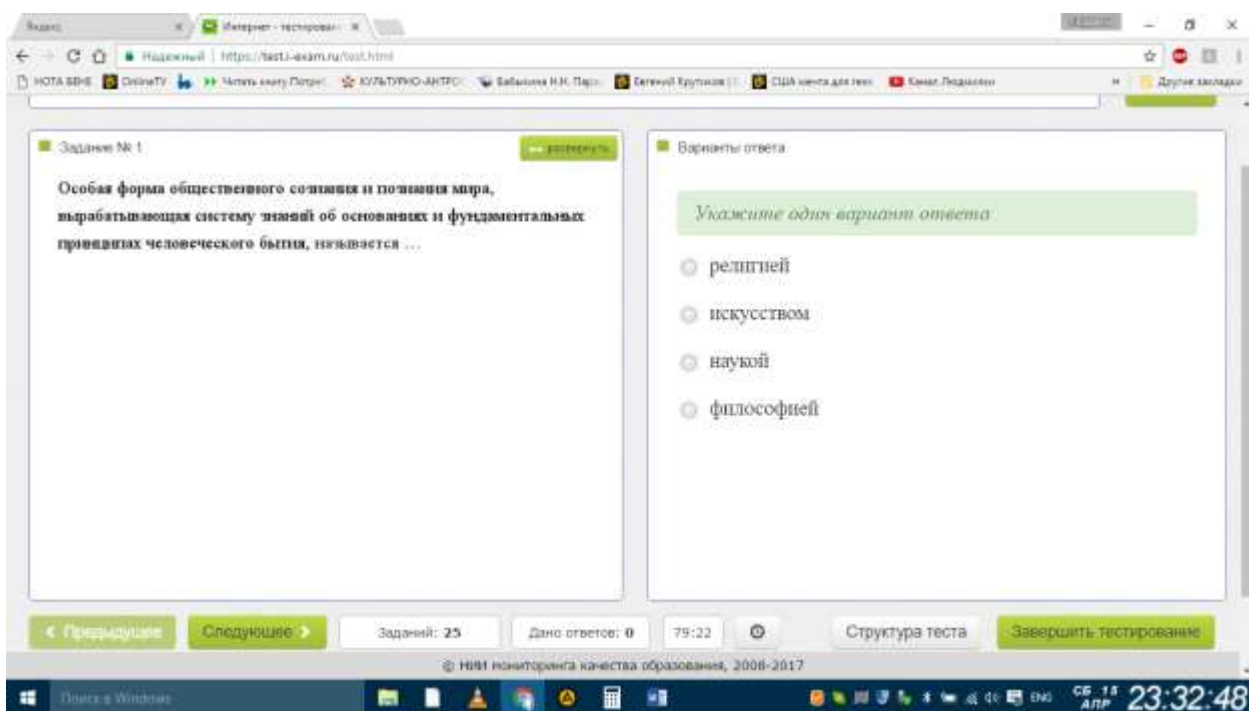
Яндекс | Интернет - тестирован

Надежный | https://test.i-exam.ru/test.html

НОТА БЕНЕ | OnlineTV | Читать книгу Потре | КУЛЬТУРНО-АНТРО | Бабынина Н.Н. Пар | Евгений Крутиков | США мечта для кого | Канал Людмилы | Другие закладки

Задание № 1

развернуть

Особая форма общественного сознания и познания мира, вырабатывающая систему знаний об основаниях и фундаментальных принципах человеческого бытия, называется …

Варианты ответа

Укажите один вариант ответа

религией

искусством

наукой

философией

< Предыдущее

Следующее >

Заданий: 25

Дано ответов: 0

79:22

Структура теста

Завершить тестирование

© НИИ мониторинга качества образования, 2008-2017

Поиск в Windows

ENG

СБ 15 АПР 23:32:48